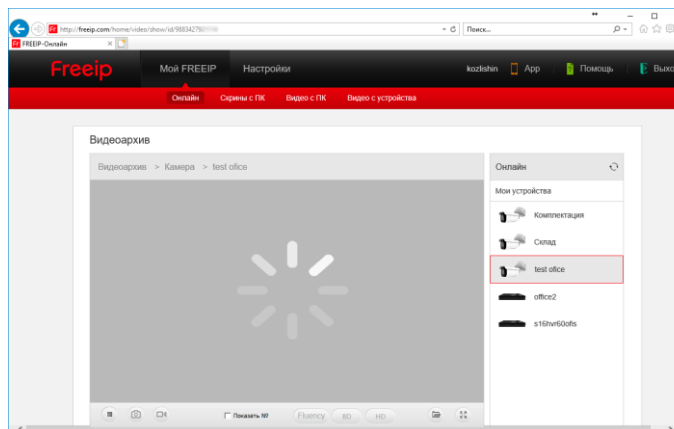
http://freeip.com/home/video/show/id/988342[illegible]

Поиск...

FREEIP-Онлайн

Freeip

Мой FREEIP

Настройки

kozlishin

App

Помощь

Выхо

Онлайн

Скрины с ПК

Видео с ПК

Видео с устройства

Видеоархив

Видеоархив > Камера > test ofice

Онлайн

Мои устройства

Комплектация

Склад

test ofice

office2

s16hvr60ofis

Показать №

Fluency

SD

HD